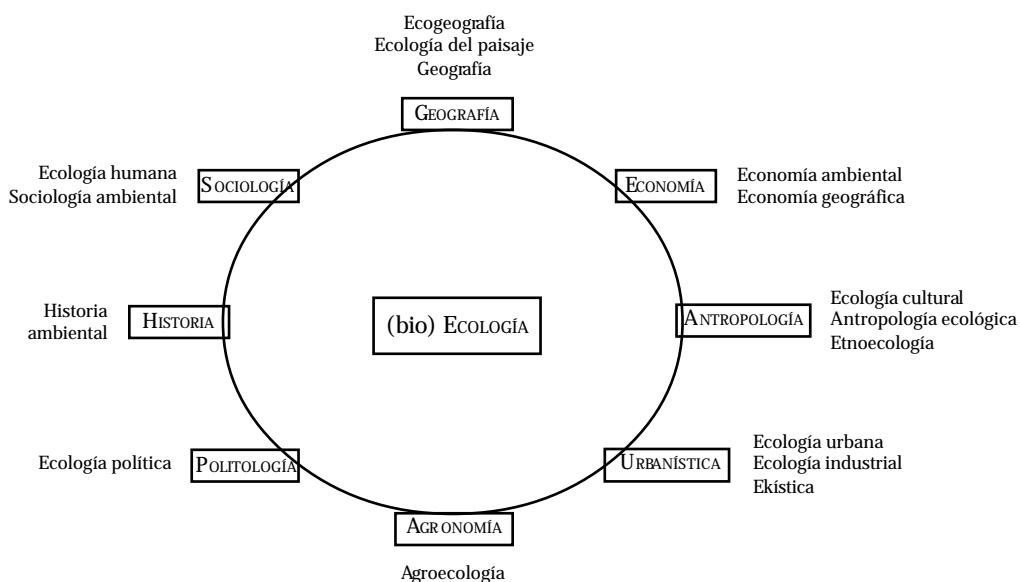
Ecogeografía
Ecología del paisaje
Geografía

GEOGRAFÍA

Ecología humana
Sociología ambiental

SOCIOLOGÍA

ECONOMÍA

Economía ambiental
Economía geográfica

Historia ambiental

HISTORIA

(bio) ECOLOGÍA

ANTROPOLOGÍA

Ecología cultural
Antropología ecológica
Etnoecología

Ecología política

POLITOLOGÍA

URBANÍSTICA

Ecología urbana
Ecología industrial
Ekística

AGRONOMÍA

Agroecología